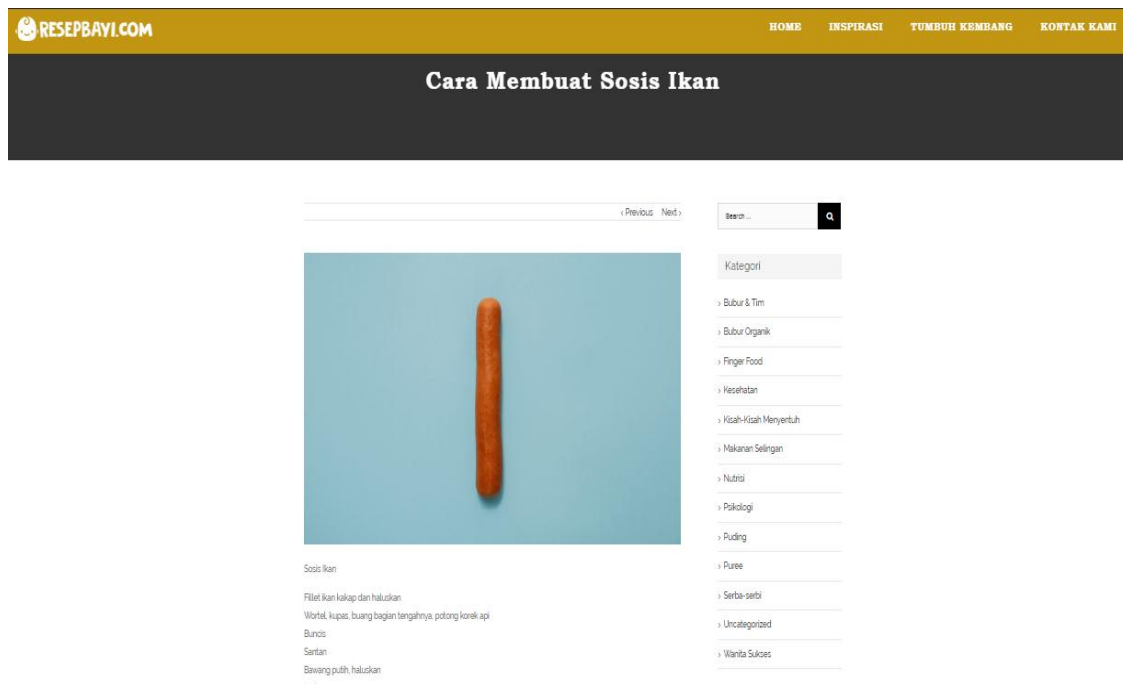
RESEPBAYI.COM

HOME INSPIRASI TUMBUH KEMBANG KONTAK KAMI

Cara Membuat Sosis Ikan

‹ Previous Next ›

Sosis Ikan

Fillet ikan kakap dan haluskan
Wortel, kupas, buang bagian tengahnya, potong korek api
Buncis
Santan
Bawang putih, haluskan

Search ...

Kategori

› Bubur & Tim
› Bubur Organik
› Finger Food
› Kesehatan
› Kisah-Kisah Menyentuh
› Makanan Selingan
› Nutrisi
› Psikologi
› Puding
› Puree
› Serba-serbi
› Uncategorized
› Wanita Sukses